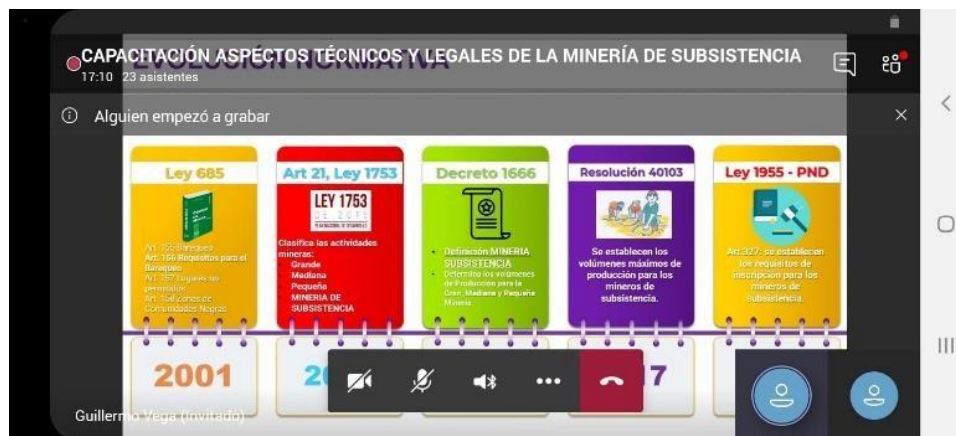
CAPACITACIÓN ASPECTOS TÉCNICOS Y LEGALES DE LA MINERÍA DE SUBSISTENCIA
17:10 23 asistentes

EVOLUCIÓN NORMATIVA

Alguien empezó a grabar

Ley 685
Art. 155 Barequeo
Art. 156 Requisitos para el Barequeo
Art. 157 Lugares no permitidos
Art. 134 Zonas de Comunidades Negras

Art 21, Ley 1753
LEY 1753
Clasifica las actividades mineras:
Grande
Mediana
Pequeña
MINERIA DE SUBSISTENCIA

Decreto 1666
Definición MINERIA SUBSISTENCIA
Determina los volúmenes de Producción para la Gran, Mediana y Pequeña Minería

Resolución 40103
Se establecen los volúmenes máximos de producción para los mineros de subsistencia.

Ley 1955 - PND
Art.327: se establecen los requisitos de inscripción para los mineros de subsistencia.

2001
20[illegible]
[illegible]7

Guillermo Vega (Invitado)